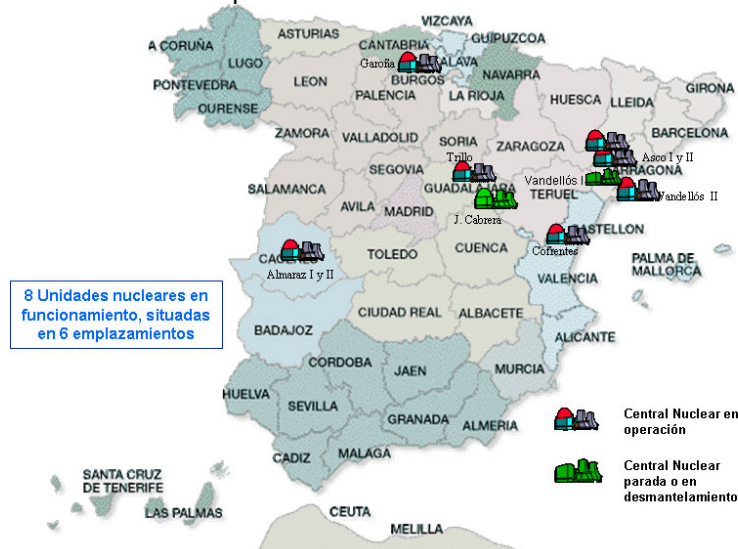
VIZCAYA
A CORUÑA
ASTURIAS
CANTABRIA
GUIPUZCOA
Garoña
ALAVA
LUGO
NAVARRA
PONTEVEDRA
LEON
BURGOS
OURENSE
PALENCIA
LA RIOJA
HUESCA
LLEIDA
GIRONA
ZAMORA
VALLADOLID
SORIA
ZARAGOZA
BARCELONA
Trillo
Asco I y II
SALAMANCA
SEGOVIA
GUADALAJARA
Vandellós I
TARRAGONA
TERUEL
Vandellós II
AVILA
MADRID
J. Cabrera
CASTELLON
CACERES
TOLEDO
CUENCA
Cofrentes
Almaraz I y II
PALMA DE MALLORCA
VALENCIA

8 Unidades nucleares en funcionamiento, situadas en 6 emplazamientos

CIUDAD REAL
ALBACETE
BADAJOZ
ALICANTE
CORDOBA
JAEN
MURCIA
HUELVA
SEVILLA
GRANADA
ALMERIA
CADIZ
MALAGA
Central Nuclear en operación
Central Nuclear parada o en desmantelamiento
SANTA CRUZ DE TENERIFE
LAS PALMAS
CEUTA
MELILLA